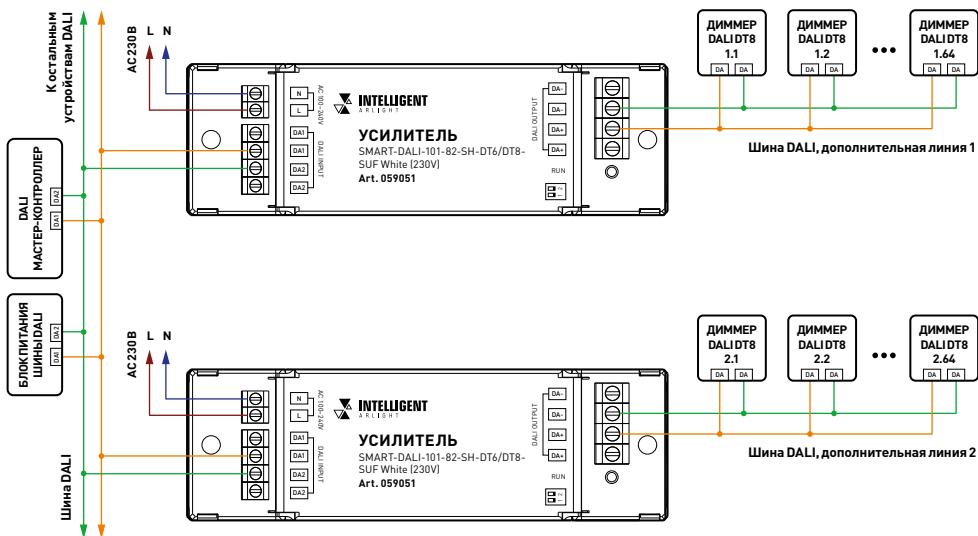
К остальным устройствам DALI

AC 230 В
L N

N
L
AC 100-240V

DA1
DA1
DA2
DA2
DALI INPUT

INTELLIGENT
ARLIGHT

УСИЛИТЕЛЬ
SMART-DALI-101-82-SH-DT6/DT8-SUF White (230V)
Art. 059051

DALI OUTPUT
DA-
DA-
DA+
DA+
RUN

ДИММЕР DALI DT8 1.1
DA DA
ДИММЕР DALI DT8 1.2
DA DA
•••
ДИММЕР DALI DT8 1.64
DA DA

Шина DALI, дополнительная линия 1

DALI МАСТЕР-КОНТРОЛЛЕР
DA1 DA2

БЛОК ПИТАНИЯ ШИНЫ DALI
DA1 DA2

AC 230 В
L N

N
L
AC 100-240V

DA1
DA1
DA2
DA2
DALI INPUT

INTELLIGENT
ARLIGHT

УСИЛИТЕЛЬ
SMART-DALI-101-82-SH-DT6/DT8-SUF White (230V)
Art. 059051

DALI OUTPUT
DA-
DA-
DA+
DA+
RUN

ДИММЕР DALI DT8 2.1
DA DA
ДИММЕР DALI DT8 2.2
DA DA
•••
ДИММЕР DALI DT8 2.64
DA DA

Шина DALI, дополнительная линия 2

Шина DALI